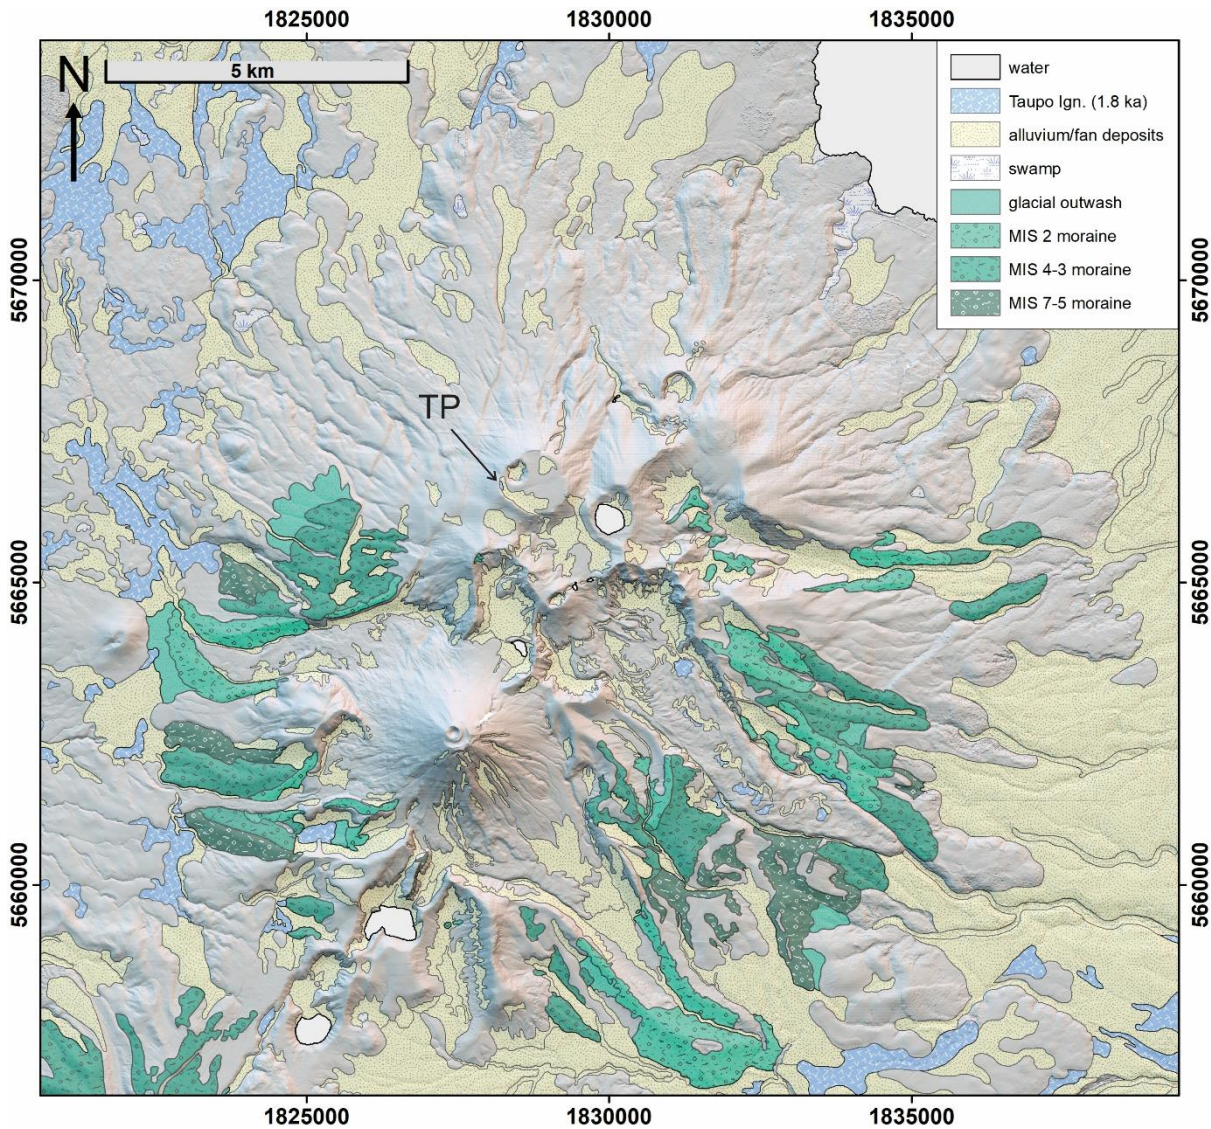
1825000 1830000 1835000

N

5 km

water
Taupo Ign. (1.8 ka)
alluvium/fan deposits
swamp
glacial outwash
MIS 2 moraine
MIS 4-3 moraine
MIS 7-5 moraine

5670000 5670000

TP

5665000 5665000

5660000 5660000

1825000 1830000 1835000